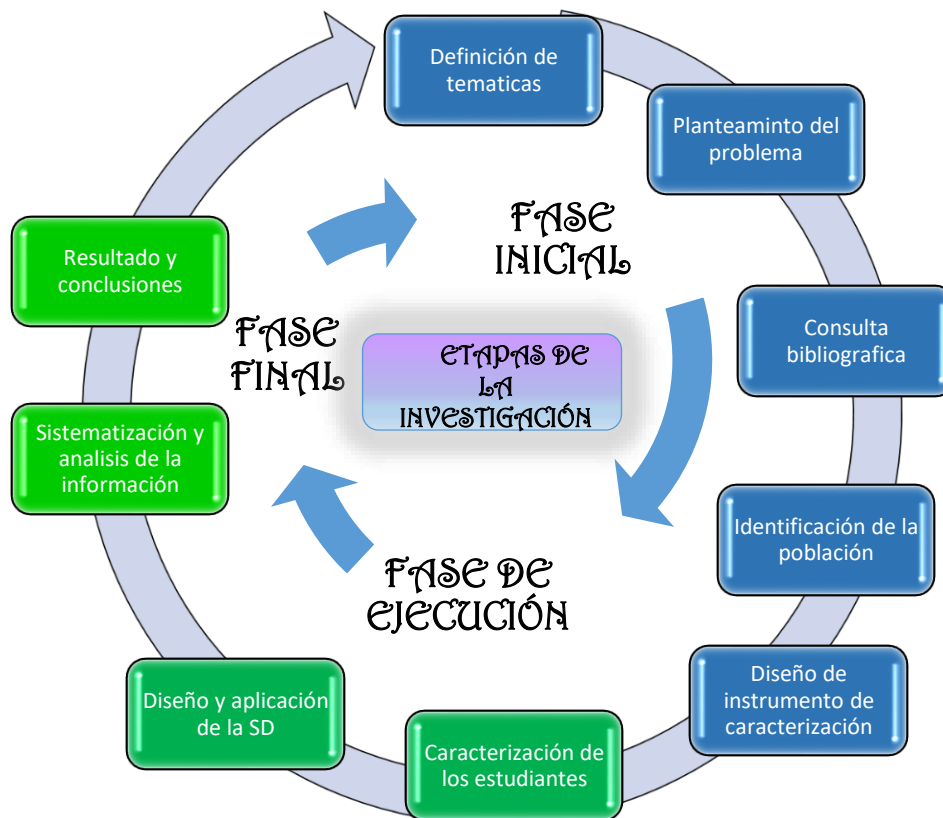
ETAPAS DE LA INVESTIGACIÓN

FASE INICIAL

Definición de tematicas

Planteamiento del problema

Consulta bibliografica

Identificación de la población

FASE DE EJECUCIÓN

Diseño de instrumento de caracterización

Caracterización de los estudiantes

Diseño y aplicación de la SD

FASE FINAL

Sistematización y analisis de la información

Resultado y conclusiones